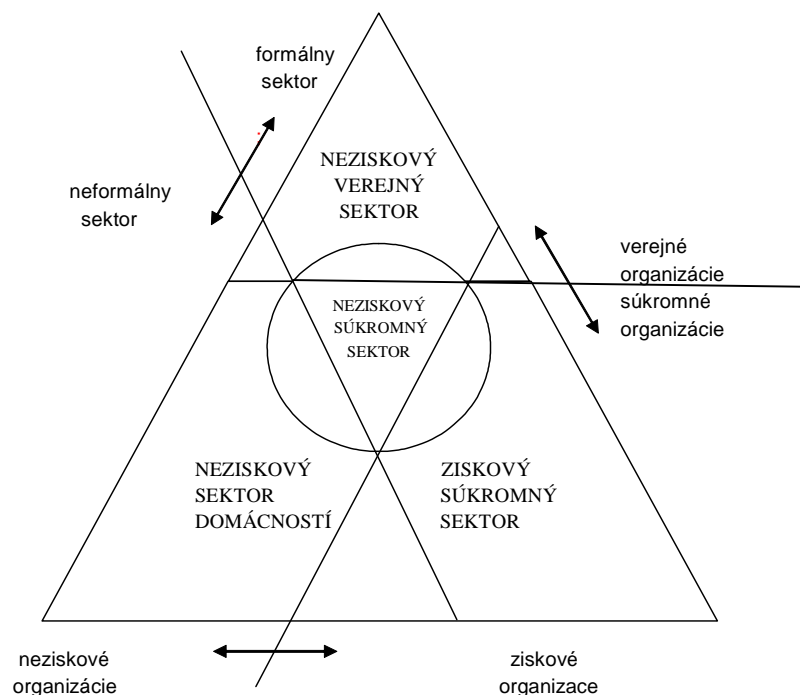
formálny sektor

neformálny sektor

NEZISKOVÝ VEREJNÝ SEKTOR

verejné organizácie

súkromné organizácie

NEZISKOVÝ SÚKROMNÝ SEKTOR

NEZISKOVÝ SEKTOR DOMÁCNOSTÍ

ZISKOVÝ SÚKROMNÝ SEKTOR

neziskové organizácie

ziskové organizace